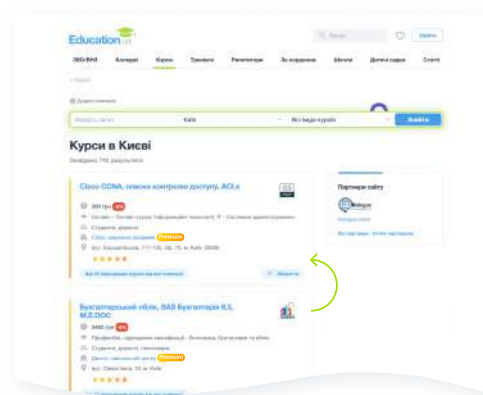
Education ua

Пошук | Увійти

ЗВО/ВНЗ | Коледжі | Курси | Тренінги | Репетитори | За кордоном | Школи | Дитячі садки | Статті

‹ Курси

Курси в Києві

Знайдено 746 результатів

Знайти

Cisco CCNA, список контролю доступу, ACLs

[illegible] грн

Київ

Premium

★★★★★

Партнери сайту

Бухгалтерський облік, BAS Бухгалтерія 8.3, M.E.DOC

3440 грн

Premium

★★★★★